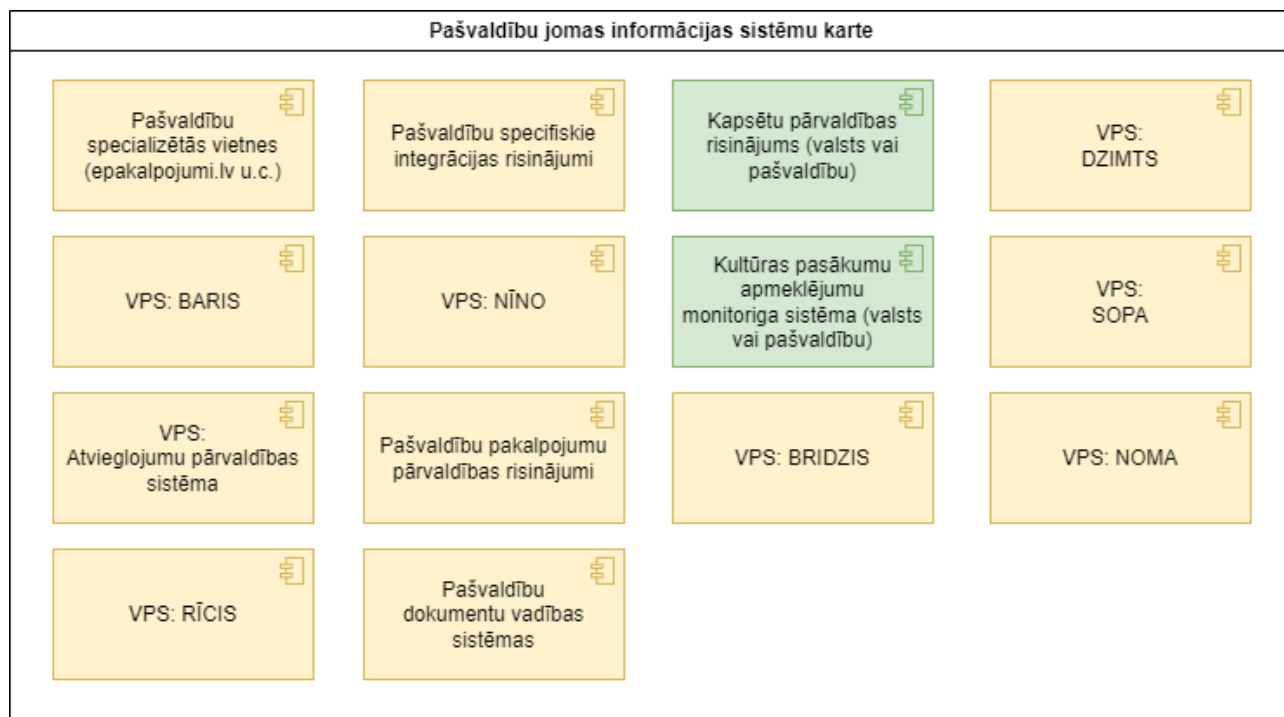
Pašvaldību jomas informācijas sistēmu karte

Pašvaldību specializētās vietnes (epakalpojumi.lv u.c.)

Pašvaldību specifiskie integrācijas risinājumi

Kapsētu pārvaldības risinājums (valsts vai pašvaldību)

VPS: DZIMTS

VPS: BARIS

VPS: NĪNO

Kultūras pasākumu apmeklējumu monitoriga sistēma (valsts vai pašvaldību)

VPS: SOPA

VPS: Atvieglojumu pārvaldības sistēma

Pašvaldību pakalpojumu pārvaldības risinājumi

VPS: BRIDZIS

VPS: NOMA

VPS: RĪCIS

Pašvaldību dokumentu vadības sistēmas